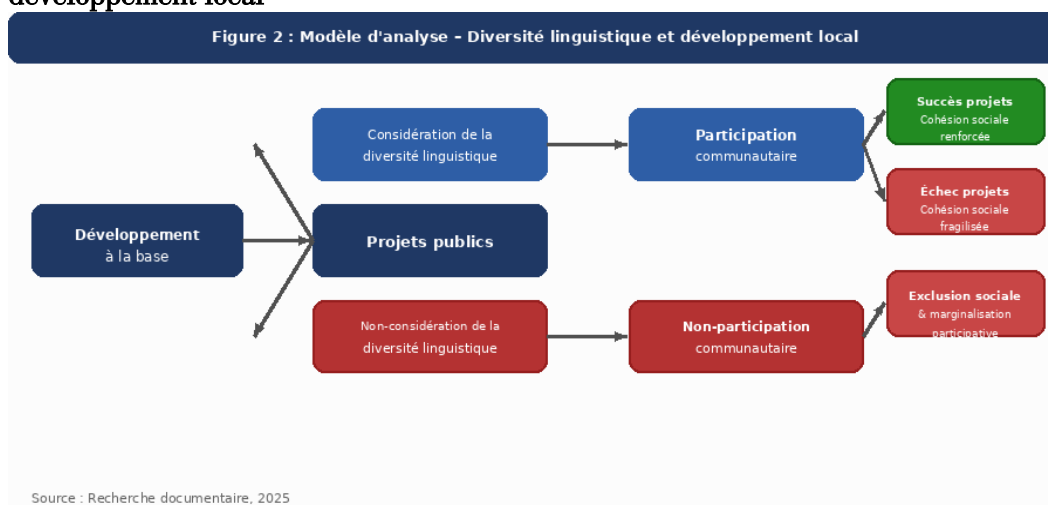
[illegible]développement local

Figure 2 : Modèle d'analyse - Diversité linguistique et développement local

Développement à la base

Projets publics

Considération de la diversité linguistique

Participation communautaire

Succès projets Cohésion sociale renforcée

Échec projets Cohésion sociale fragilisée

Non-considération de la diversité linguistique

Non-participation communautaire

Exclusion sociale & marginalisation participative

Source : Recherche documentaire, 2025